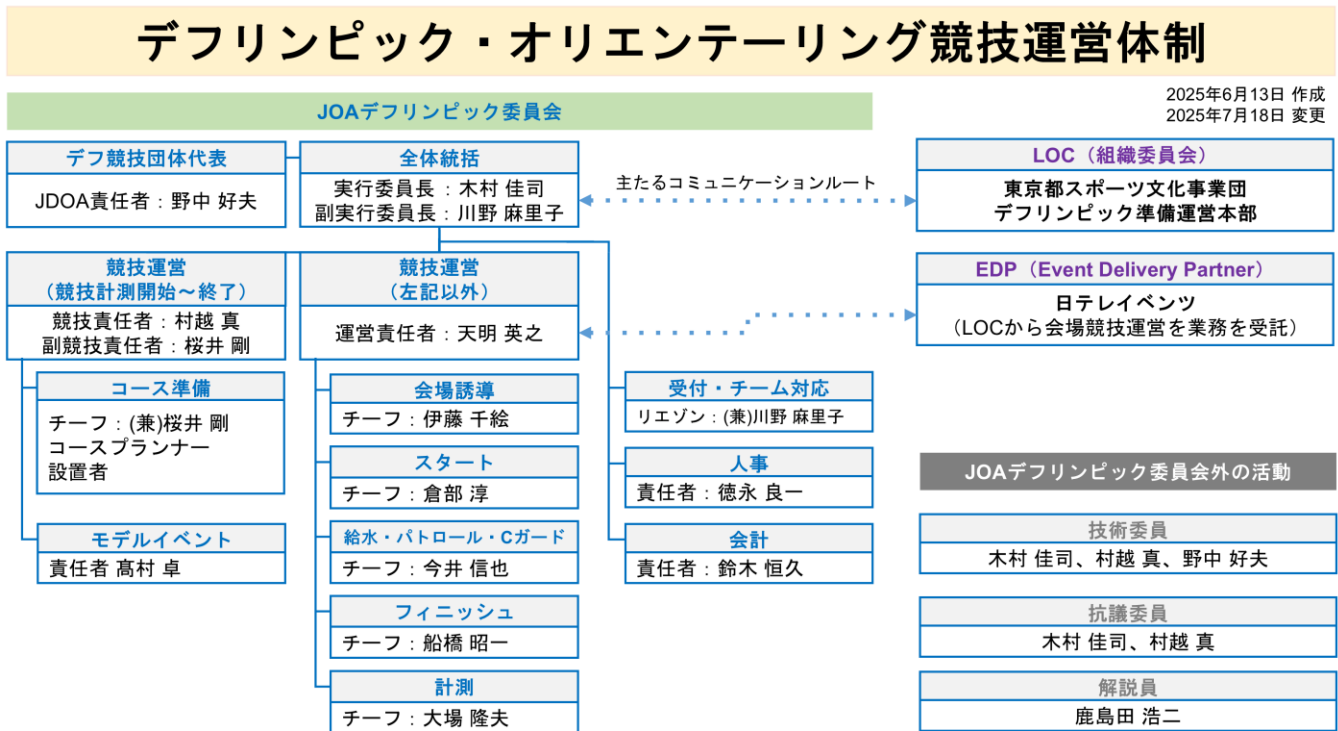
デフリンピック・オリエンテーリング競技運営体制

JOAデフリンピック委員会

2025年6月13日 作成
2025年7月18日 変更

デフ競技団体代表
JDOA責任者：野中 好夫

全体統括
実行委員長：木村 佳司
副実行委員長：川野 麻里子

主たるコミュニケーションルート

LOC（組織委員会）
東京都スポーツ文化事業団
デフリンピック準備運営本部

競技運営
（競技計測開始～終了）
競技責任者：村越 真
副競技責任者：桜井 剛

競技運営
（左記以外）
運営責任者：天明 英之

EDP（Event Delivery Partner）
日テレイベンツ
（LOCから会場競技運営を業務を受託）

コース準備
チーフ：(兼)桜井 剛
コースプランナー
設置者

モデルイベント
責任者 髙村 卓

会場誘導
チーフ：伊藤 千絵

スタート
チーフ：倉部 淳

給水・パトロール・Cガード
チーフ：今井 信也

フィニッシュ
チーフ：船橋 昭一

計測
チーフ：大場 隆夫

受付・チーム対応
リエゾン：(兼)川野 麻里子

人事
責任者：徳永 良一

会計
責任者：鈴木 恒久

JOAデフリンピック委員会外の活動

技術委員
木村 佳司、村越 真、野中 好夫

抗議委員
木村 佳司、村越 真

解説員
鹿島田 浩二